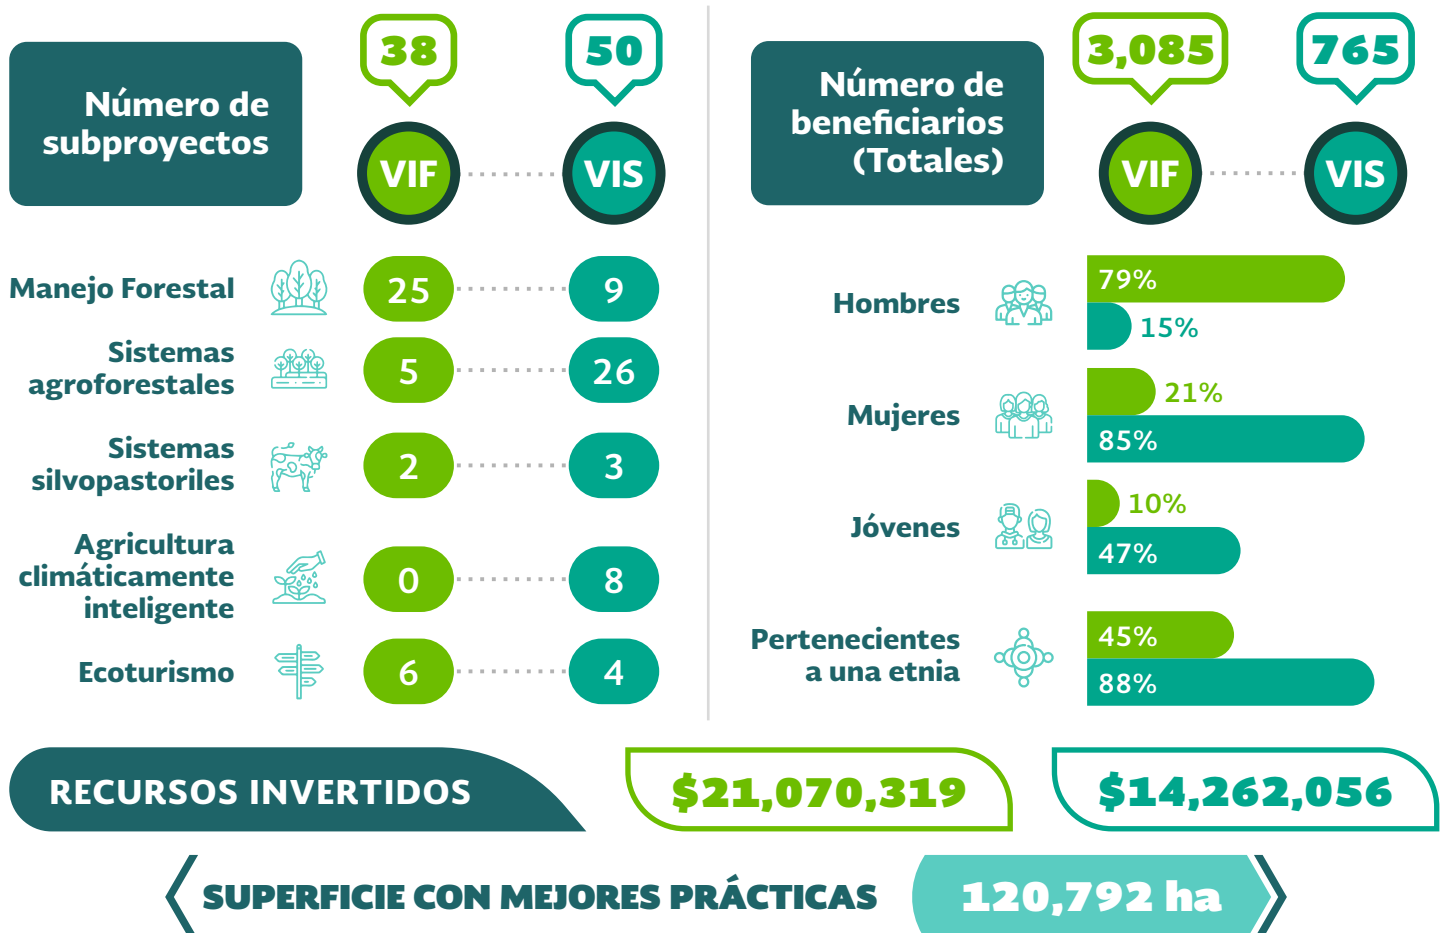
Número de subproyectos

38 50

VIF VIS

Manejo Forestal 25 9

Sistemas agroforestales 5 26

Sistemas silvopastoriles 2 3

Agricultura climáticamente inteligente 0 8

Ecoturismo 6 4

Número de beneficiarios (Totales)

3,085 765

VIF VIS

Hombres 79% 15%

Mujeres 21% 85%

Jóvenes 10% 47%

Pertenecientes a una etnia 45% 88%

RECURSOS INVERTIDOS $21,070,319 $14,262,056

SUPERFICIE CON MEJORES PRÁCTICAS 120,792 ha